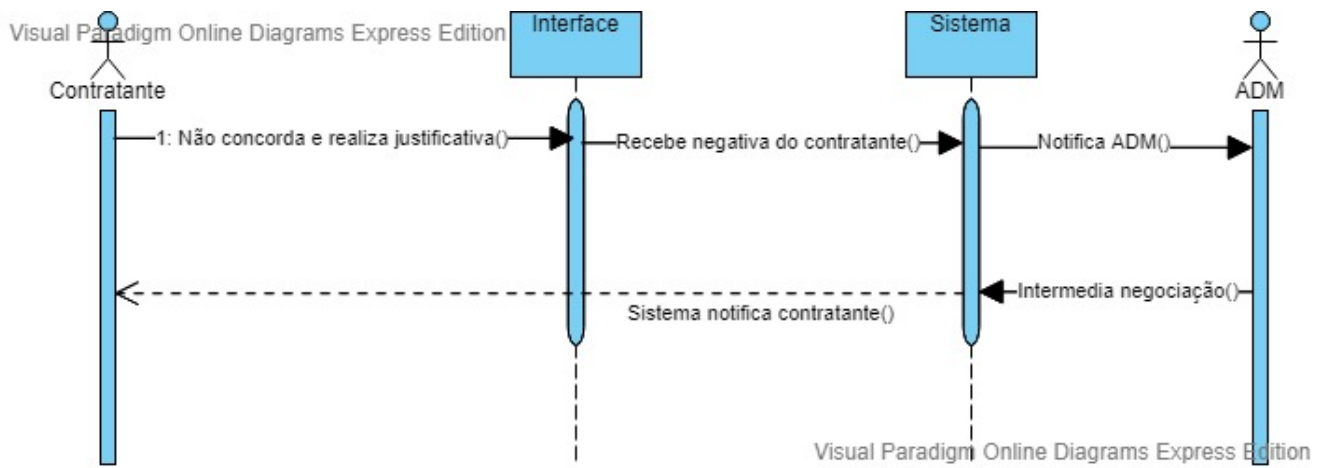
Visual Paradigm Online Diagrams Express Edition

Interface

Sistema

Contratante

ADM

1: Não concorda e realiza justificativa()

Recebe negativa do contratante()

Notifica ADM()

Intermedia negociação()

Sistema notifica contratante()

Visual Paradigm Online Diagrams Express Edition